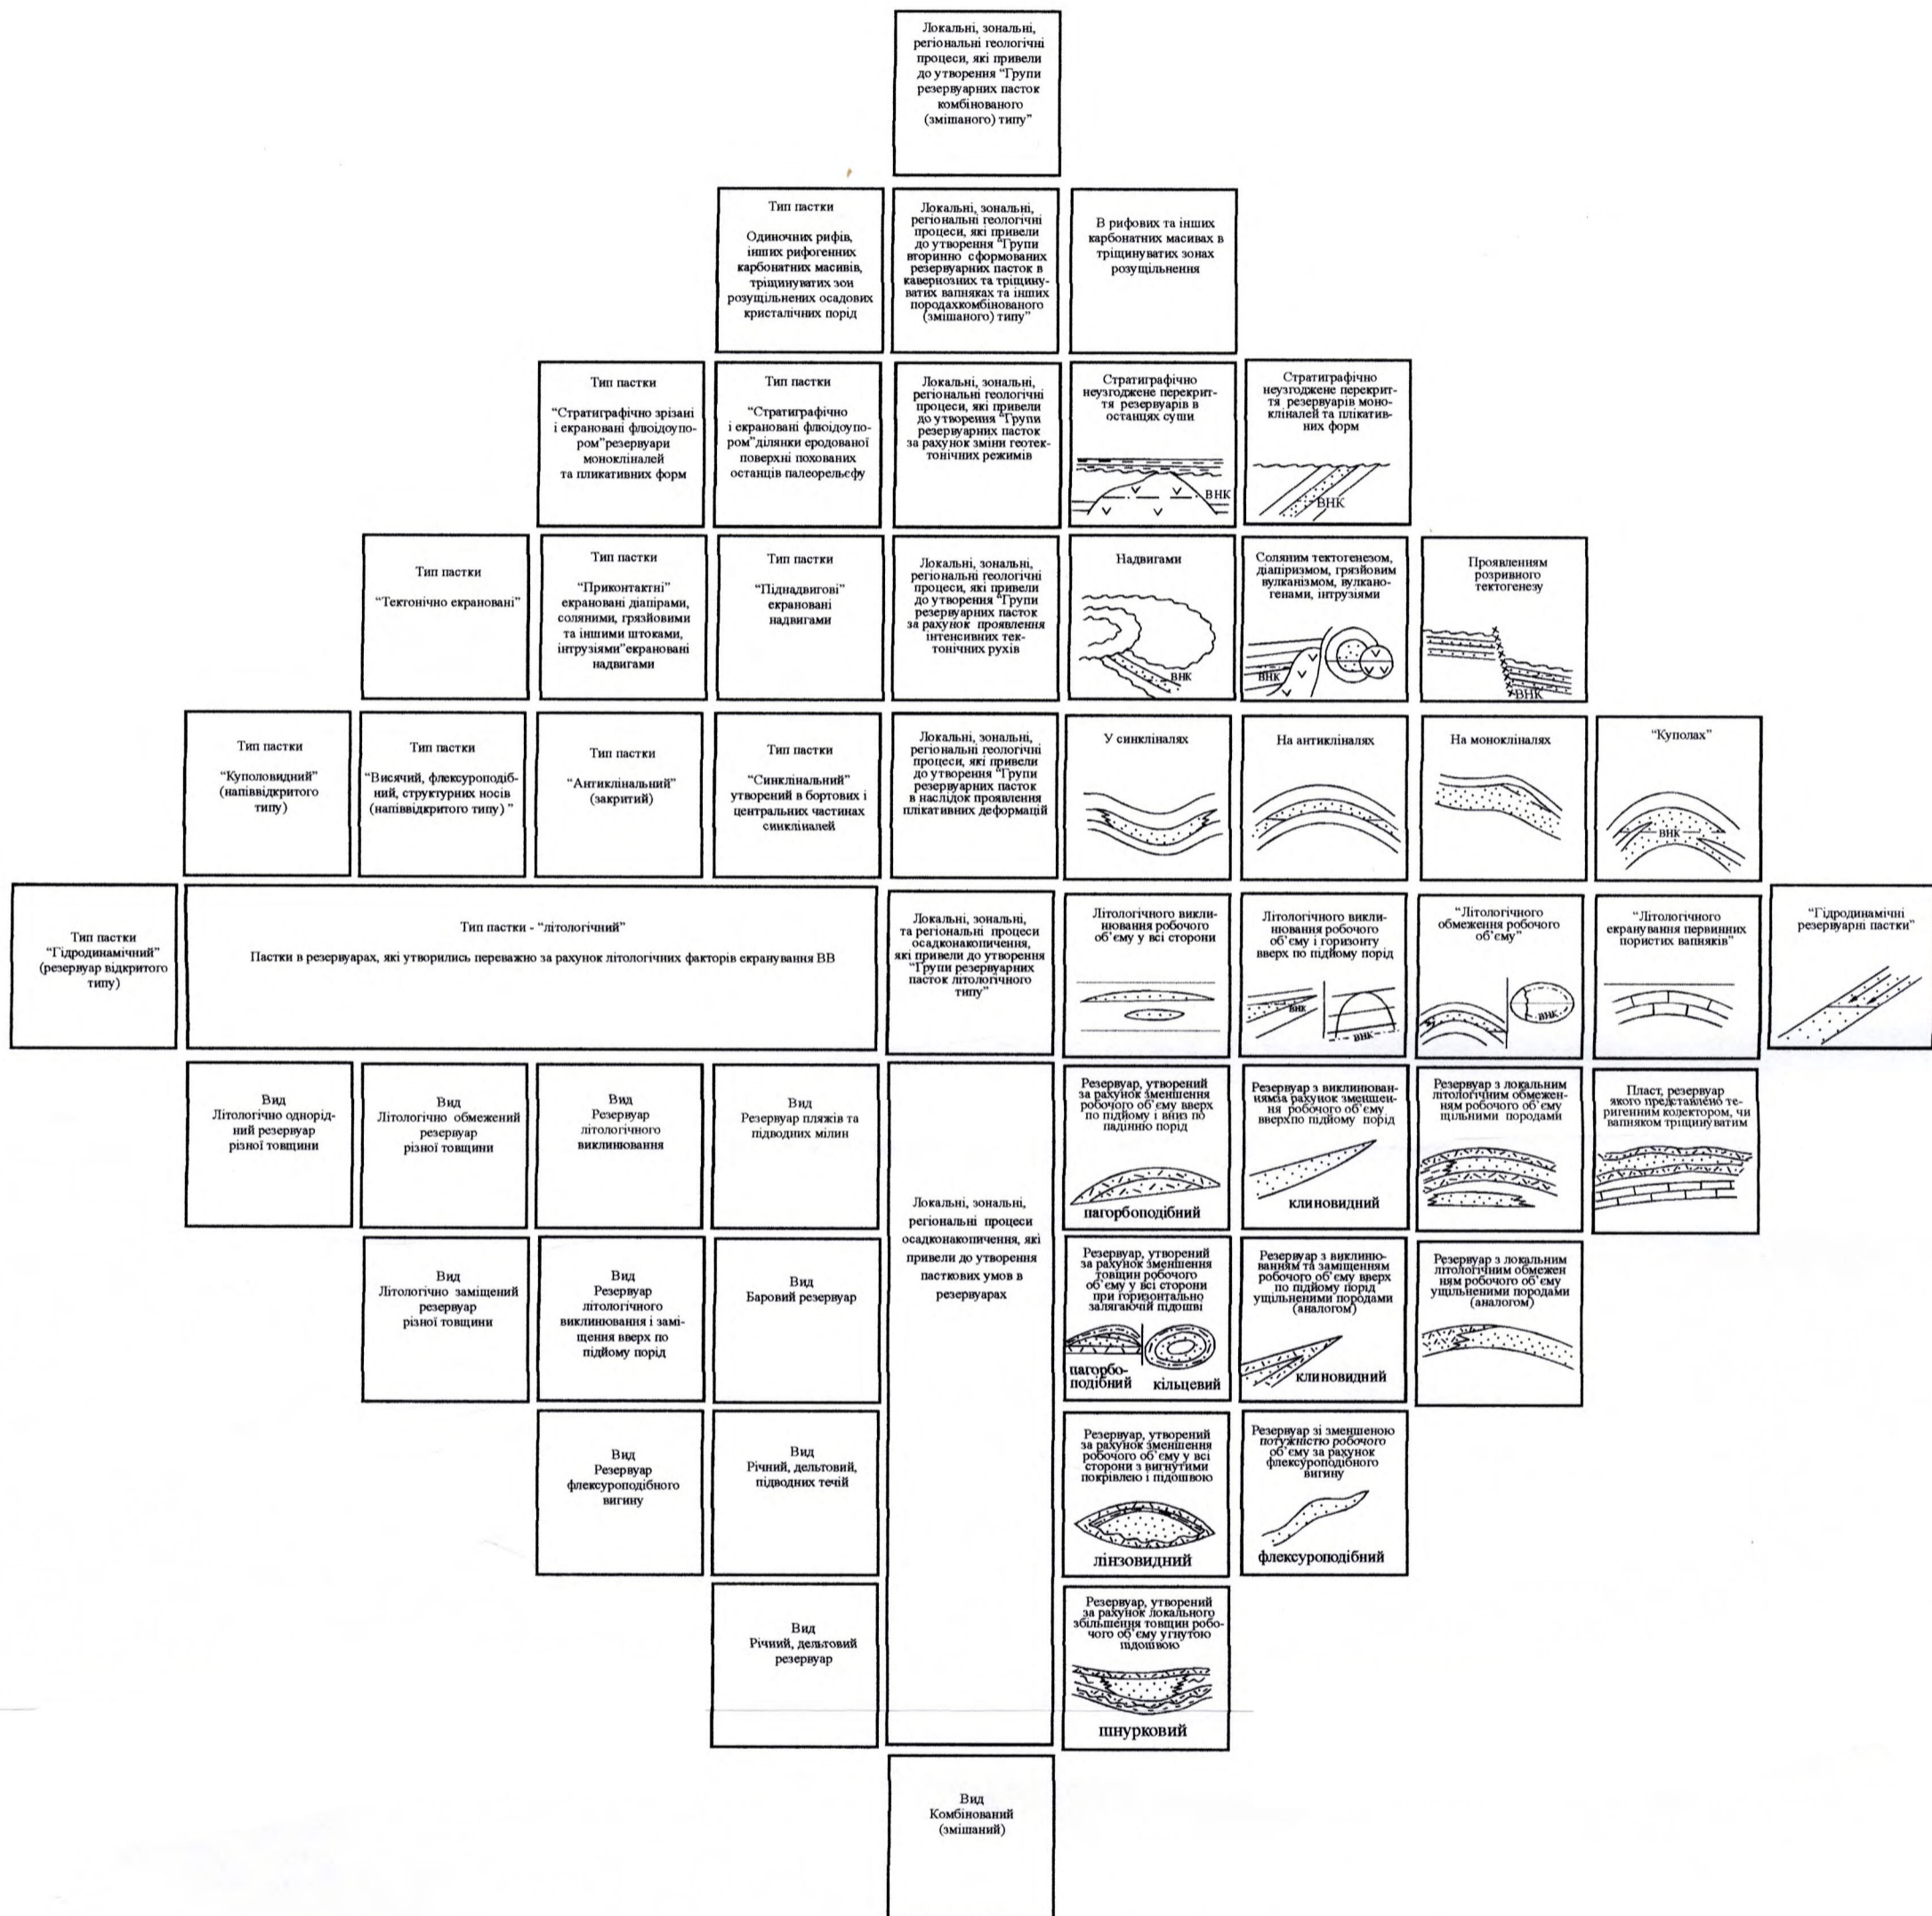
Локальні, зональні, регіональні геологічні процеси, які привели до утворення "Групи резервуарних пасток комбінованого (змішаного) типу"

Тип пастки

Одиночних рифів, інших рифогенних карбонатних масивів, тріщинуватих зои розущільнених осадових кристалічних порід

Локальні, зональні, регіональні геологічні процеси, які привели до утворення "Групи вторинно сформованих резервуарних пасток в кавернозних та тріщинуватих вапняках та інших породахкомбінованого (змішаного) типу"

В рифових та інших карбонатних масивах в тріщинуватих зонах розущільнення

Тип пастки

"Стратиграфічно зрізані і екрановані флюїдоупором"резервуари моноклиналей та пликативних форм

Тип пастки

"Стратиграфічно і екрановані флюїдоупором"ділянки еродованої поверхні похованих останців палеорельєфу

Локальні, зональні, регіональні геологічні процеси, які привели до утворення "Групи резервуарних пасток за рахунок зміни геотектонічних режимів

Стратиграфічно неузгоджене перекриття резервуарів в останцях суши

ВНК

Стратиграфічно неузгоджене перекриття резервуарів моноклиналей та плікативних форм

ВНК

Тип пастки

"Тектонічно екрановані"

Тип пастки

"Приконтактні" екрановані діапірами, соляними, грязйовими та іншими штоками, інтрузіями"екрановані надвигами

Тип пастки

"Піднадвигові" екрановані надвигами

Локальні, зональні, регіональні геологічні процеси, які привели до утворення "Групи резервуарних пасток за рахунок проявлення інтенсивних тектонічних рухів

Надвигами

ВНК

Соляним тектогенезом, діапіризмом, грязйовим вулканізмом, вулканогенами, інтрузіями

ВНК

Проявленням розривного тектогенезу

ВНК

Тип пастки

"Куполовидний" (напіввідкритого типу)

Тип пастки

"Висячий, флексуроподібний, структурних носів (напіввідкритого типу) "

Тип пастки

"Антиклінальний" (закритий)

Тип пастки

"Синклінальний" утворений в бортових і центральних частинах синкліналей

Локальні, зональні, регіональні геологічні процеси, які привели до утворення "Групи резервуарних пасток в наслідок проявлення плікативних деформацій

У синкліналях

На антикліналях

На моноклиналях

"Куполах"

ВНК

Тип пастки "Гідродинамічний" (резервуар відкритого типу)

Тип пастки - "літологічний"

Пастки в резервуарах, які утворились переважно за рахунок літологічних факторів екранування ВВ

Локальні, зональні, та регіональні процеси осадконакопичення, які привели до утворення "Групи резервуарних пасток літологічного типу"

Літологічного виклинювання робочого об'єму у всі сторони

Літологічного виклинювання робочого об'єму і горизонту вверх по підйому порід

ВНК

ВНК

"Літологічного обмеження робочого об'єму"

ВНК

"Літологічного екранування первинних пористих вапняків"

"Гідродинамічні резервуарні пастки"

Вид Літологічно однорідний резервуар різної товщини

Вид Літологічно обмежений резервуар різної товщини

Вид Резервуар літологічного виклинювання

Вид Резервуар пляжів та підводних мілин

Локальні, зональні, регіональні процеси осадконакопичення, які привели до утворення пасткових умов в резервуарах

Резервуар, утворений за рахунок зменшення робочого об'єму вверх по підйому і вниз по падінню порід

пагорбоподібний

Резервуар з виклинюваннямза рахунок зменшення робочого об'єму вверхпо підйому порід

клиновидний

Резервуар з локальним літологічним обмеженням робочого об'єму щільними породами

Пласт, резервуар якого представлено теригенним колектором, чи вапняком тріщинуватим

Вид Літологічно заміщений резервуар різної товщини

Вид Резервуар літологічного виклинювання і заміщення вверх по підйому порід

Вид Баровий резервуар

Резервуар, утворений за рахунок зменшення товщин робочого об'єму у всі сторони при горизонтально залягаючій підошві

пагорбоподібний кільцевий

Резервуар з виклинюванням та заміщенням робочого об'єму вверх по підйому порід ущільненими породами (аналогом)

клиновидний

Резервуар з локальним літологічним обмеженням робочого об'єму ущільненими породами (аналогом)

Вид Резервуар флексуроподібного вигину

Вид Річний, дельтовий, підводних течій

Резервуар, утворений за рахунок зменшення робочого об'єму у всі сторони з вигнутими покрівлею і підошвою

лінзовидний

Резервуар зі зменшеною потужністю робочого об'єму за рахунок флексуроподібного вигину

флексуроподібний

Вид Річний, дельтовий резервуар

Резервуар, утворений за рахунок локального збільшення товщин робочого об'єму угнутою підошвою

шнурковий

Вид Комбінований (змішаний)